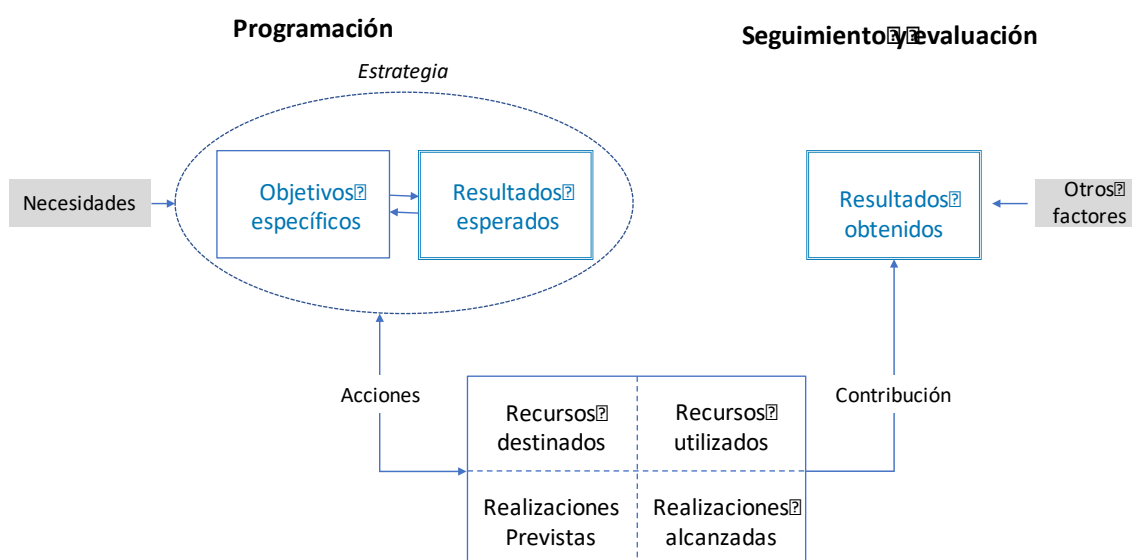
Programación

Seguimiento y evaluación

Estrategia

Necesidades

Objetivos específicos

Resultados esperados

Resultados obtenidos

Otros factores

Acciones

Contribución

Recursos destinados

Recursos utilizados

Realizaciones Previstas

Realizaciones alcanzadas